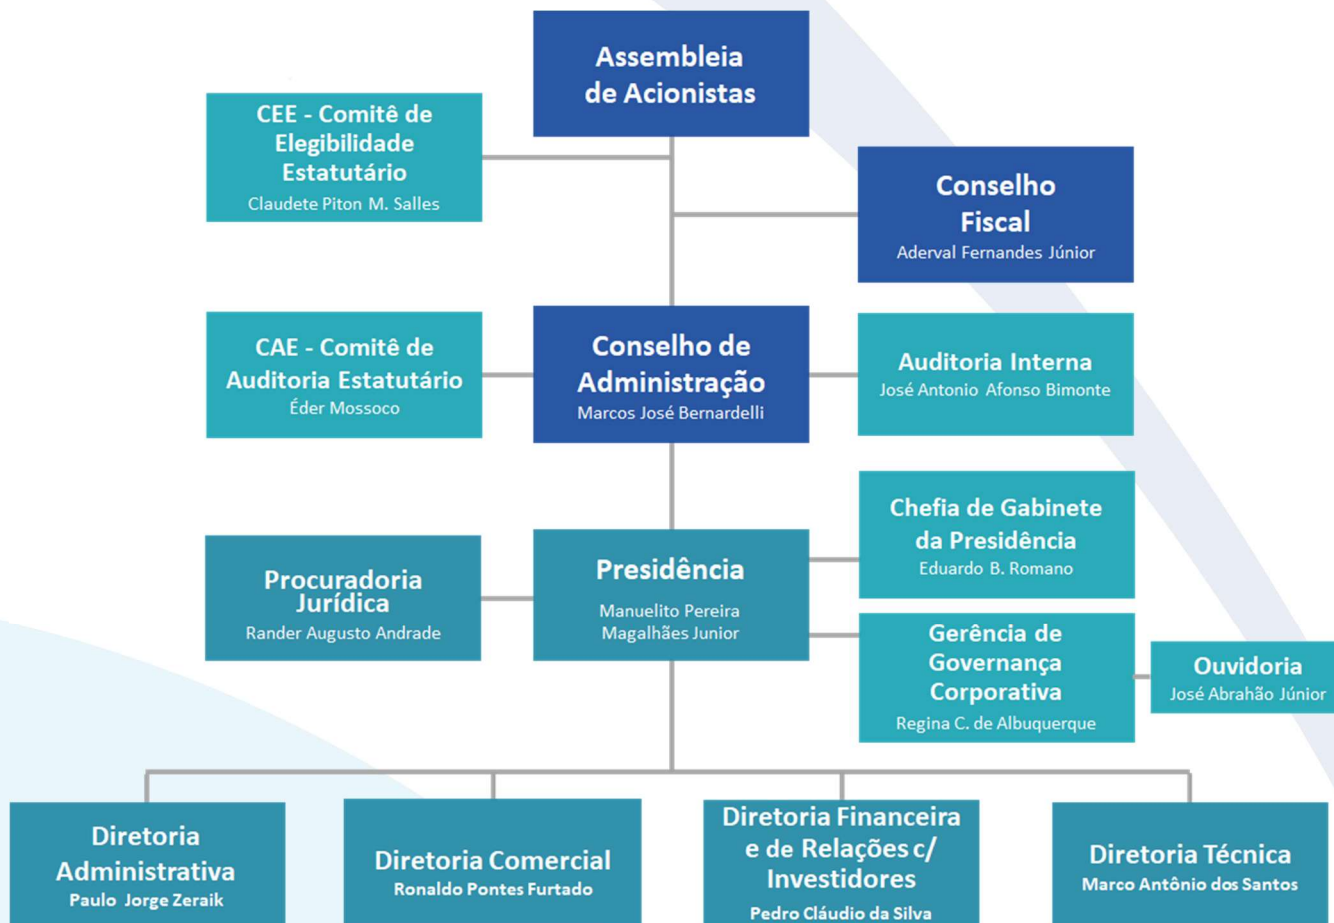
Assembleia de Acionistas

CEE - Comitê de Elegibilidade Estatutário
Claudete Piton M. Salles

Conselho Fiscal
Aderval Fernandes Júnior

CAE - Comitê de Auditoria Estatutário
Éder Mossoco

Conselho de Administração
Marcos José Bernardelli

Auditoria Interna
José Antonio Afonso Bimonte

Chefia de Gabinete da Presidência
Eduardo B. Romano

Procuradoria Jurídica
Rander Augusto Andrade

Presidência
Manuelito Pereira Magalhães Junior

Gerência de Governança Corporativa
Regina C. de Albuquerque

Ouvidoria
José Abrahão Júnior

Diretoria Administrativa
Paulo Jorge Zeraik

Diretoria Comercial
Ronaldo Pontes Furtado

Diretoria Financeira e de Relações c/ Investidores
Pedro Cláudio da Silva

Diretoria Técnica
Marco Antônio dos Santos